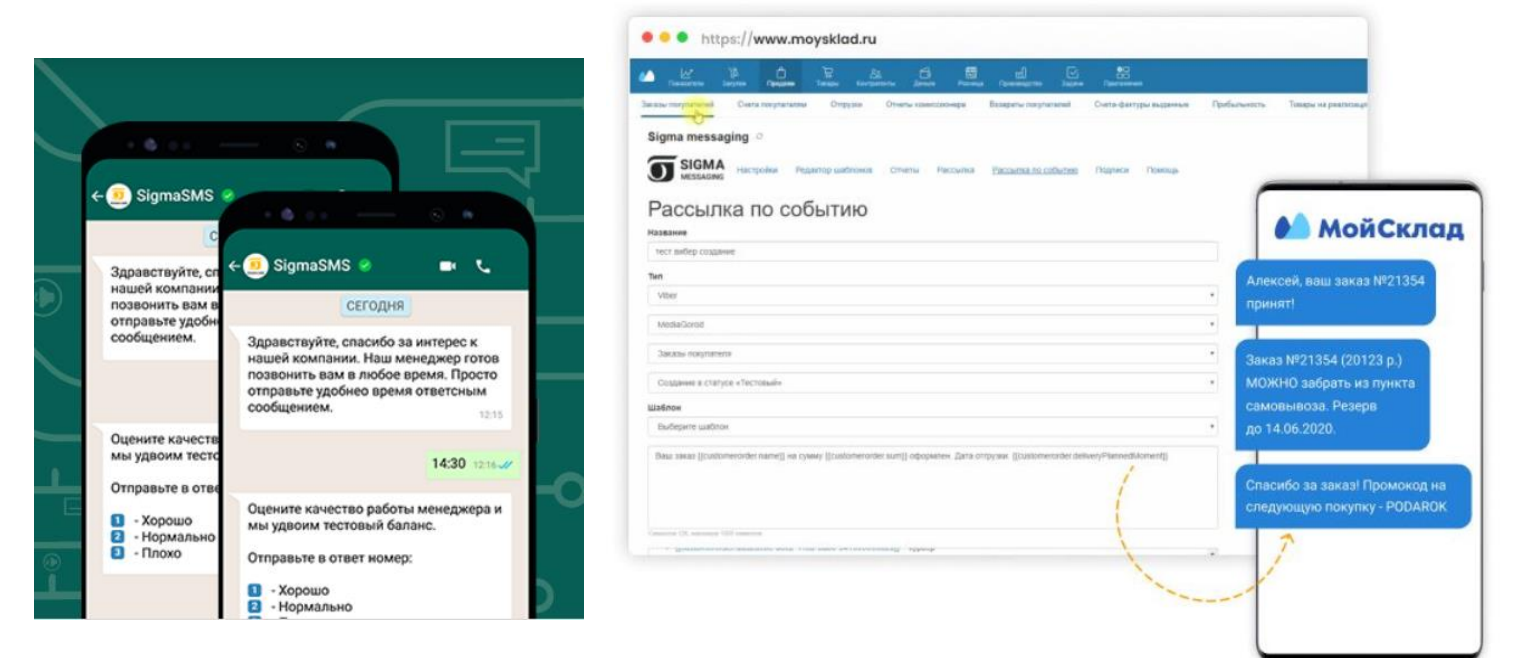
SigmaSMS

Здравствуйте, сп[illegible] нашей компании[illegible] позвонить вам в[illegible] отправьте удобн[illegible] сообщением.

Оцените качеств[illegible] мы удвоим тесто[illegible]

Отправьте в отве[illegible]

1 - Хорошо
2 - Нормально
3 - Плохо

SigmaSMS

СЕГОДНЯ

Здравствуйте, спасибо за интерес к нашей компании. Наш менеджер готов позвонить вам в любое время. Просто отправьте удобнее время ответным сообщением. 12:15

14:30 12:16

Оцените качество работы менеджера и мы удвоим тестовый баланс.

Отправьте в ответ номер:

1 - Хорошо
2 - Нормально

https://www.moysklad.ru

Показатели Закупки Продажи Товары Контрагенты Деньги Розница Производство Задачи Приложения

Заказы покупателей Счета покупателям Отгрузки Отчеты комиссионера Возвраты покупателей Счета-фактуры выданные Прибыльность Товары на реализации

Sigma messaging

SIGMA MESSAGING Настройки Редактор шаблонов Отчеты Рассылка Рассылка по событию Подписи Помощь

Рассылка по событию

Название
тест вибер создание

Тип
Viber
MediaGorod
Заказы покупателя
Создание в статусе «Тестовый»

Шаблон
Выберите шаблон

Ваш заказ {{customerorder.name}} на сумму {{customerorder.sum}} оформлен. Дата отгрузки: {{customerorder.deliveryPlannedMoment}}

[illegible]

МойСклад

Алексей, ваш заказ №21354 принят!

Заказ №21354 (20123 р.) МОЖНО забрать из пункта самовывоза. Резерв до 14.06.2020.

Спасибо за заказ! Промокод на следующую покупку - PODAROK